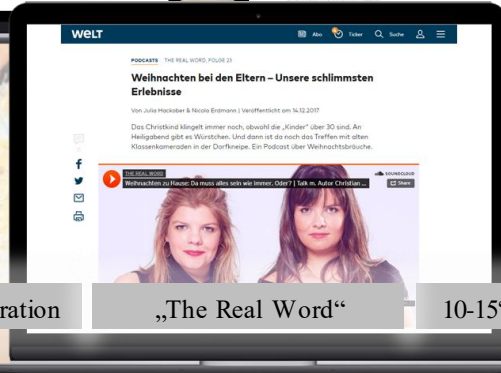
WELT

Abo Ticker Suche

PODCASTS THE REAL WORD, FOLGE 21

Weihnachten bei den Eltern – Unsere schlimmsten Erlebnisse

Von Julia Hackober & Nicola Erdmann | Veröffentlicht am 14.12.2017

Das Christkind klingelt immer noch, obwohl die „Kinder" über 30 sind. An Heiligabend gibt es Würstchen. Und dann ist da noch das Treffen mit alten Klassenkameraden in der Dorfkneipe. Ein Podcast über Weihnachtsbräuche.

THE REAL WORD
Weihnachten zu Hause: Da muss alles sein wie immer. Oder? | Talk m. Autor Christian ...

SOUNDCLOUD
Share

ration „The Real Word" 10-15